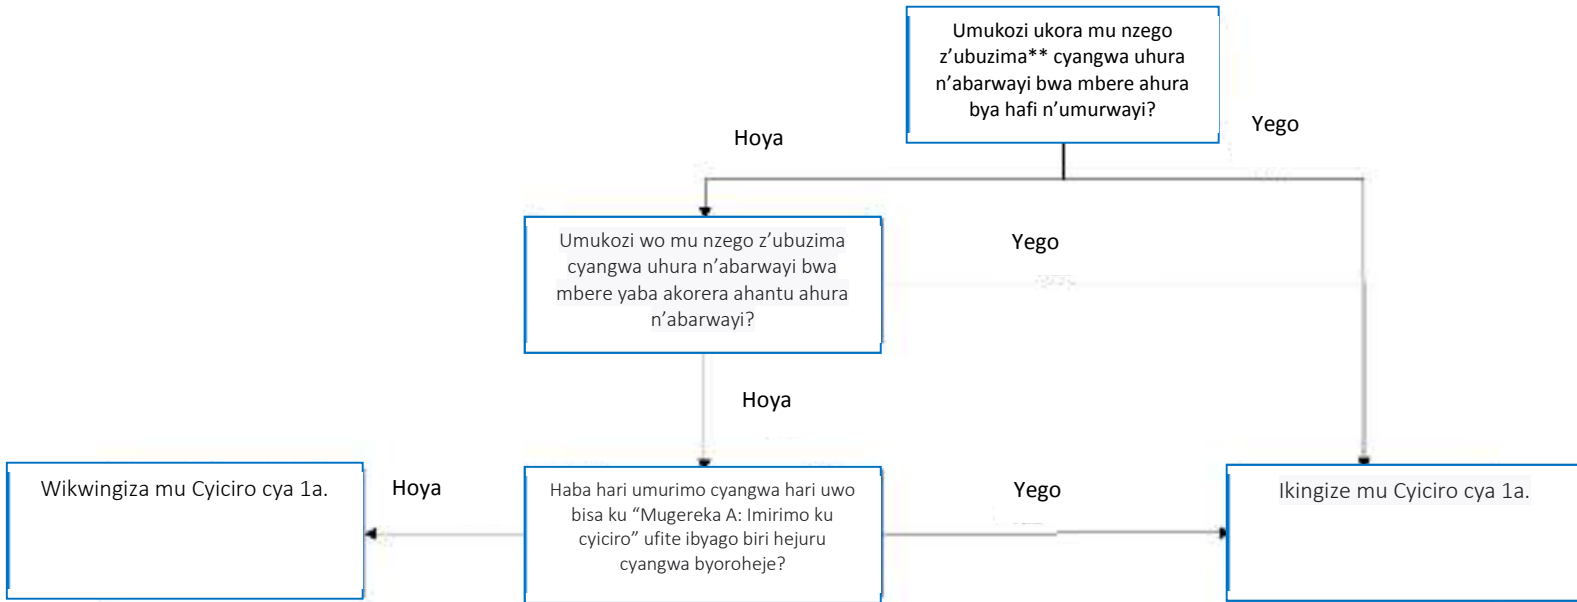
Umukozi ukora mu nzego z’ubuzima** cyangwa uhura n’abarwayi bwa mbere ahura bya hafi n’umurwayi?

Hoya

Yego

Umukozi wo mu nzego z’ubuzima cyangwa uhura n’abarwayi bwa mbere yaba akorera ahantu ahura n’abarwayi?

Yego

Hoya

Wikwingiza mu Cyiciro cya 1a.

Hoya

Haba hari umurimo cyangwa hari uwo bisa ku “Mugereka A: Imirimo ku cyiciro” ufite ibyago biri hejuru cyangwa byoroheje?

Yego

Ikingize mu Cyiciro cya 1a.